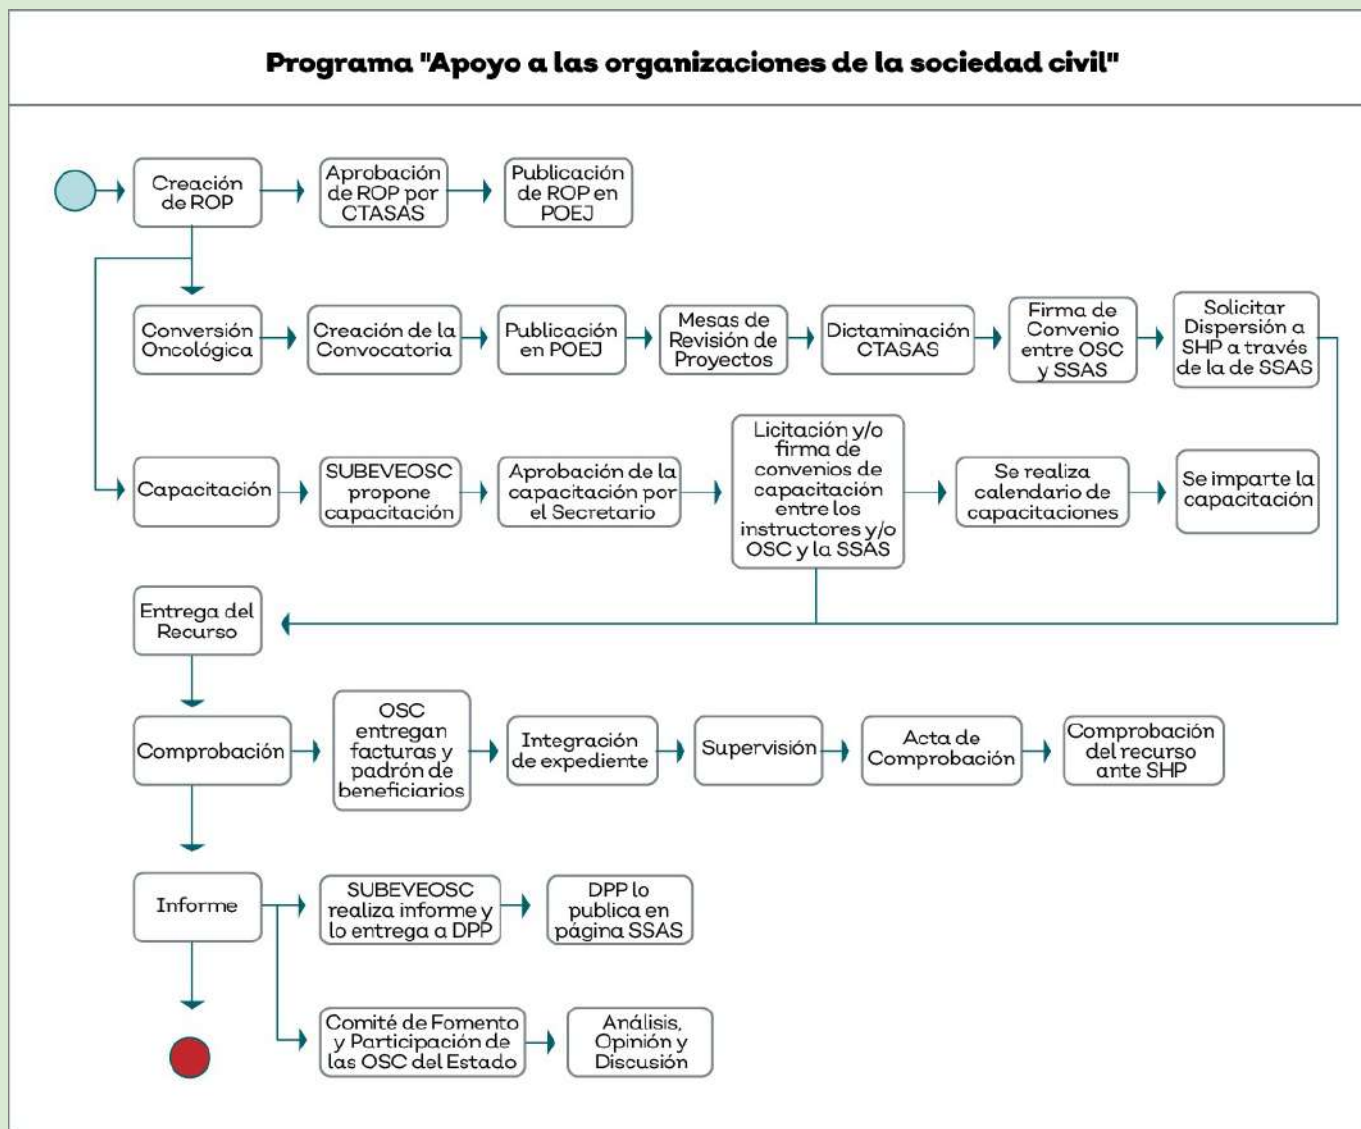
Programa "Apoyo a las organizaciones de la sociedad civil"

Creación de ROP

Aprobación de ROP por CTASAS

Publicación de ROP en POEJ

Conversión Oncológica

Creación de la Convocatoria

Publicación en POEJ

Mesas de Revisión de Proyectos

Dictaminación CTASAS

Firma de Convenio entre OSC y SSAS

Solicitar Dispersión a SHP a través de la de SSAS

Capacitación

SUBEVEOSC propone capacitación

Aprobación de la capacitación por el Secretario

Licitación y/o firma de convenios de capacitación entre los instructores y/o OSC y la SSAS

Se realiza calendario de capacitaciones

Se imparte la capacitación

Entrega del Recurso

Comprobación

OSC entregan facturas y padrón de beneficiarios

Integración de expediente

Supervisión

Acta de Comprobación

Comprobación del recurso ante SHP

Informe

SUBEVEOSC realiza informe y lo entrega a DPP

DPP lo publica en página SSAS

Comité de Fomento y Participación de las OSC del Estado

Análisis, Opinión y Discusión